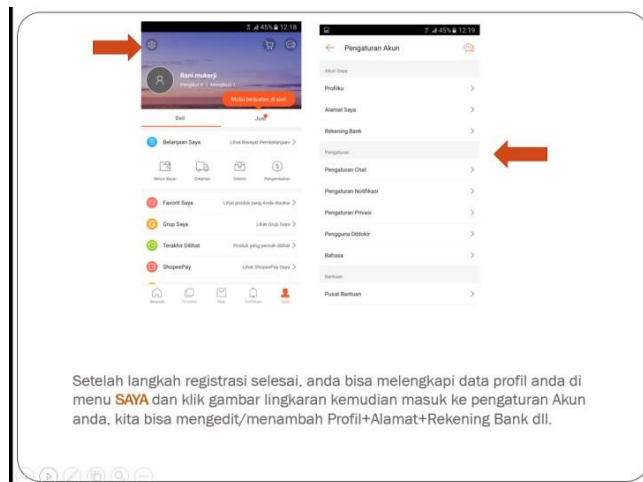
45% 12:18

Rani mukerji

Pengikut 0 | Mengikuti 1

Mulai berjualan di sini!

Beli

Jual

Belanjaan Saya

Lihat Riwayat Pembelanjaan >

Belum Bayar

Dikemas

Dikirim

Pengembalian

Favorit Saya

Lihat produk yang Anda disukai >

Grup Saya

Lihat Grup Saya >

Terakhir Dilihat

Produk yang pernah dilihat >

ShopeePay

Lihat ShopeePay Saya >

Beranda

Saya

45% 12:19

Pengaturan Akun

Akun Saya

Profilku

Alamat Saya

Rekening Bank

Pengaturan

Pengaturan Chat

Pengaturan Notifikasi

Pengaturan Privasi

Pengguna Diblokir

Bahasa

Bantuan

Pusat Bantuan

Setelah langkah registrasi selesai, anda bisa melengkapi data profil anda di menu SAYA dan klik gambar lingkaran kemudian masuk ke pengaturan Akun anda, kita bisa mengedit/menambah Profil+Alamat+Rekening Bank dll.